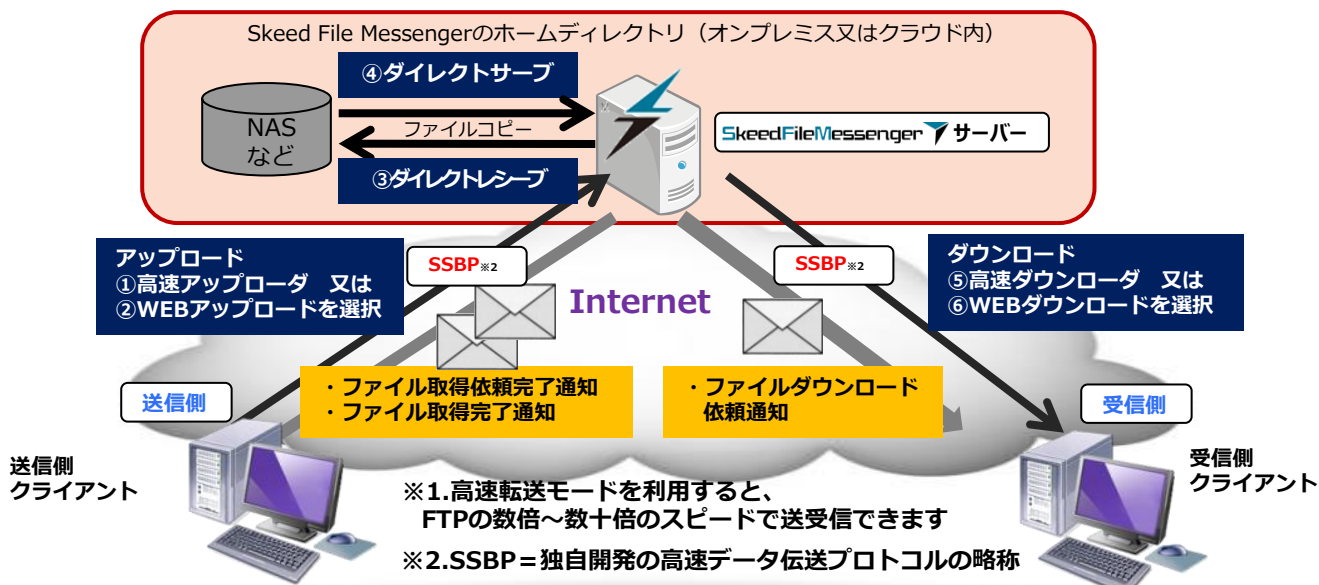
Skeed File Messengerのホームディレクトリ（オンプレミス又はクラウド内）

④ダイレクトサーブ

NAS
など

ファイルコピー

③ダイレクトレシーブ

SkeedFileMessenger サーバー

アップロード
①高速アップローダ　又は
②WEBアップロードを選択

SSBP※2

Internet

SSBP※2

ダウンロード
⑤高速ダウンローダ　又は
⑥WEBダウンロードを選択

送信側

・ファイル取得依頼完了通知
・ファイル取得完了通知

・ファイルダウンロード
依頼通知

受信側

送信側
クライアント

受信側
クライアント

※1.高速転送モードを利用すると、
FTPの数倍～数十倍のスピードで送受信できます

※2.SSBP＝独自開発の高速データ伝送プロトコルの略称